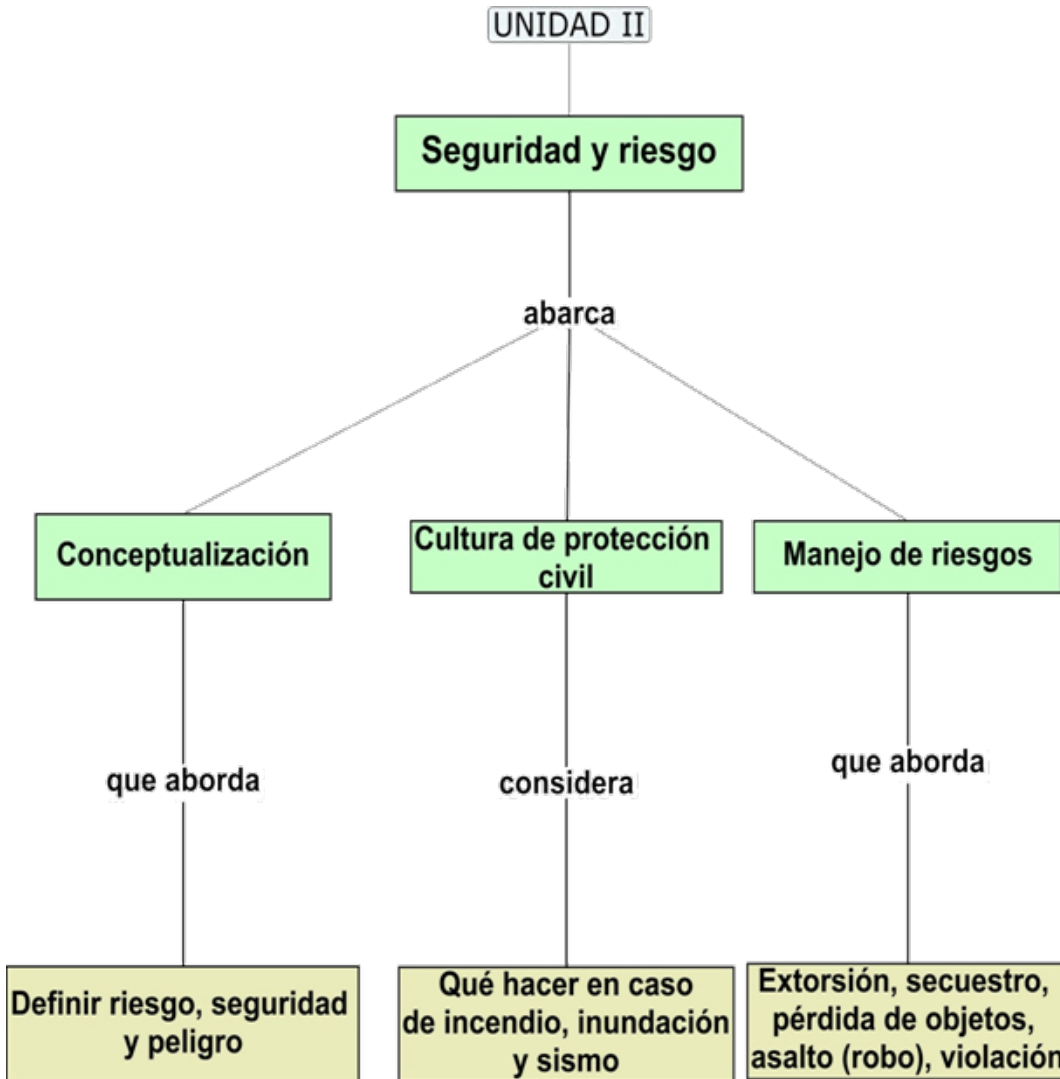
UNIDAD II

Seguridad y riesgo

abarca

Conceptualización

que aborda

Definir riesgo, seguridad y peligro

Cultura de protección civil

considera

Qué hacer en caso de incendio, inundación y sismo

Manejo de riesgos

que aborda

Extorsión, secuestro, pérdida de objetos, asalto (robo), violación